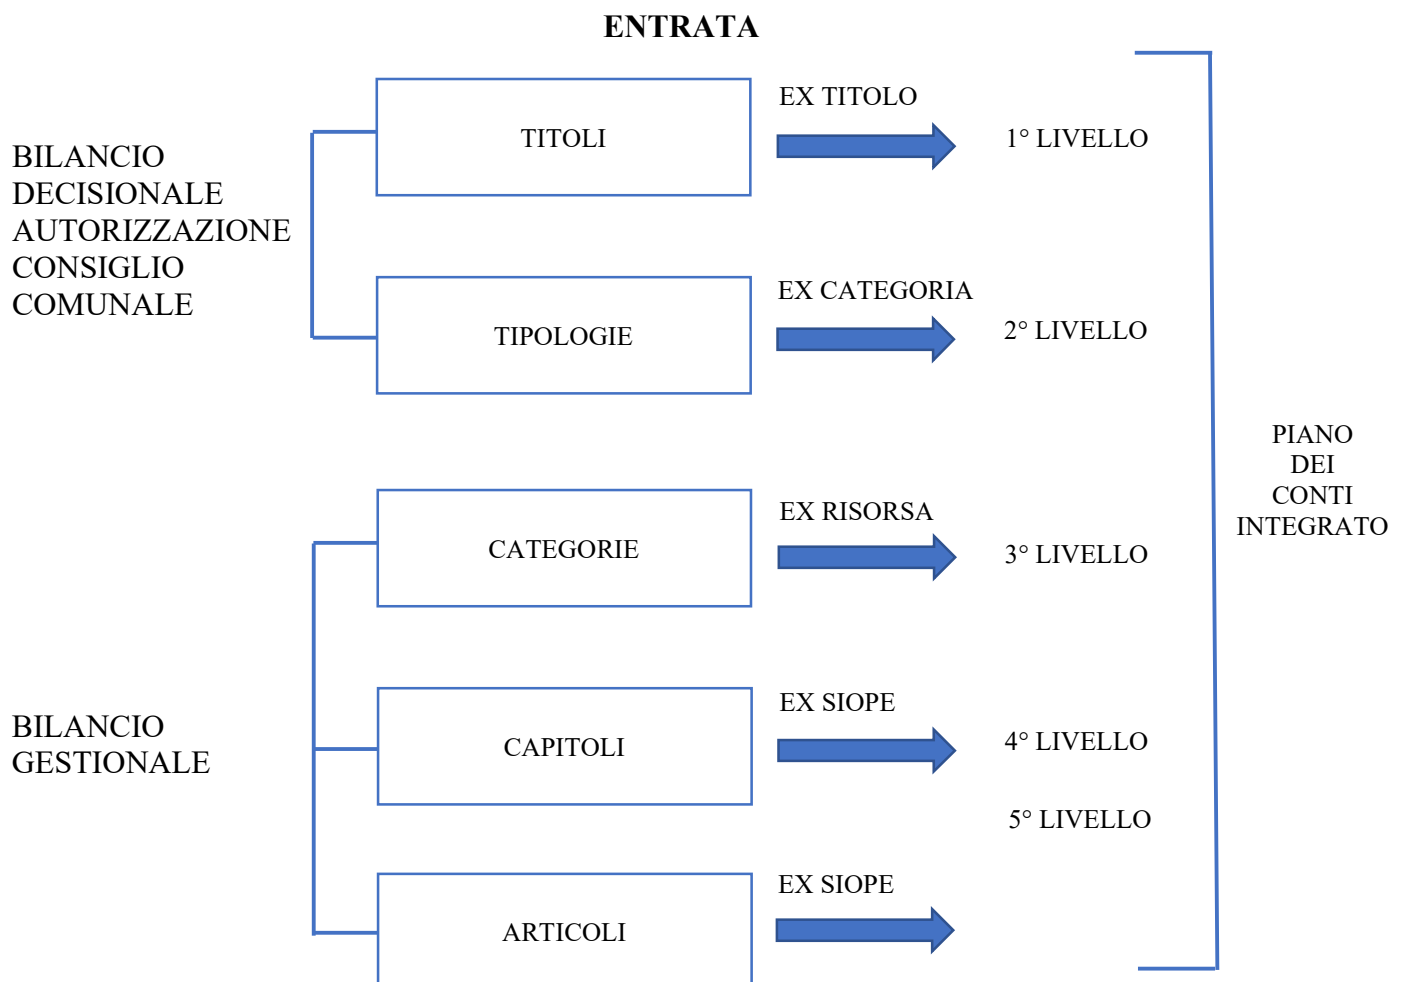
ENTRATA

BILANCIO DECISIONALE AUTORIZZAZIONE CONSIGLIO COMUNALE

TITOLI

EX TITOLO

1° LIVELLO

TIPOLOGIE

EX CATEGORIA

2° LIVELLO

PIANO DEI CONTI INTEGRATO

BILANCIO GESTIONALE

CATEGORIE

EX RISORSA

3° LIVELLO

CAPITOLI

EX SIOPE

4° LIVELLO

5° LIVELLO

ARTICOLI

EX SIOPE